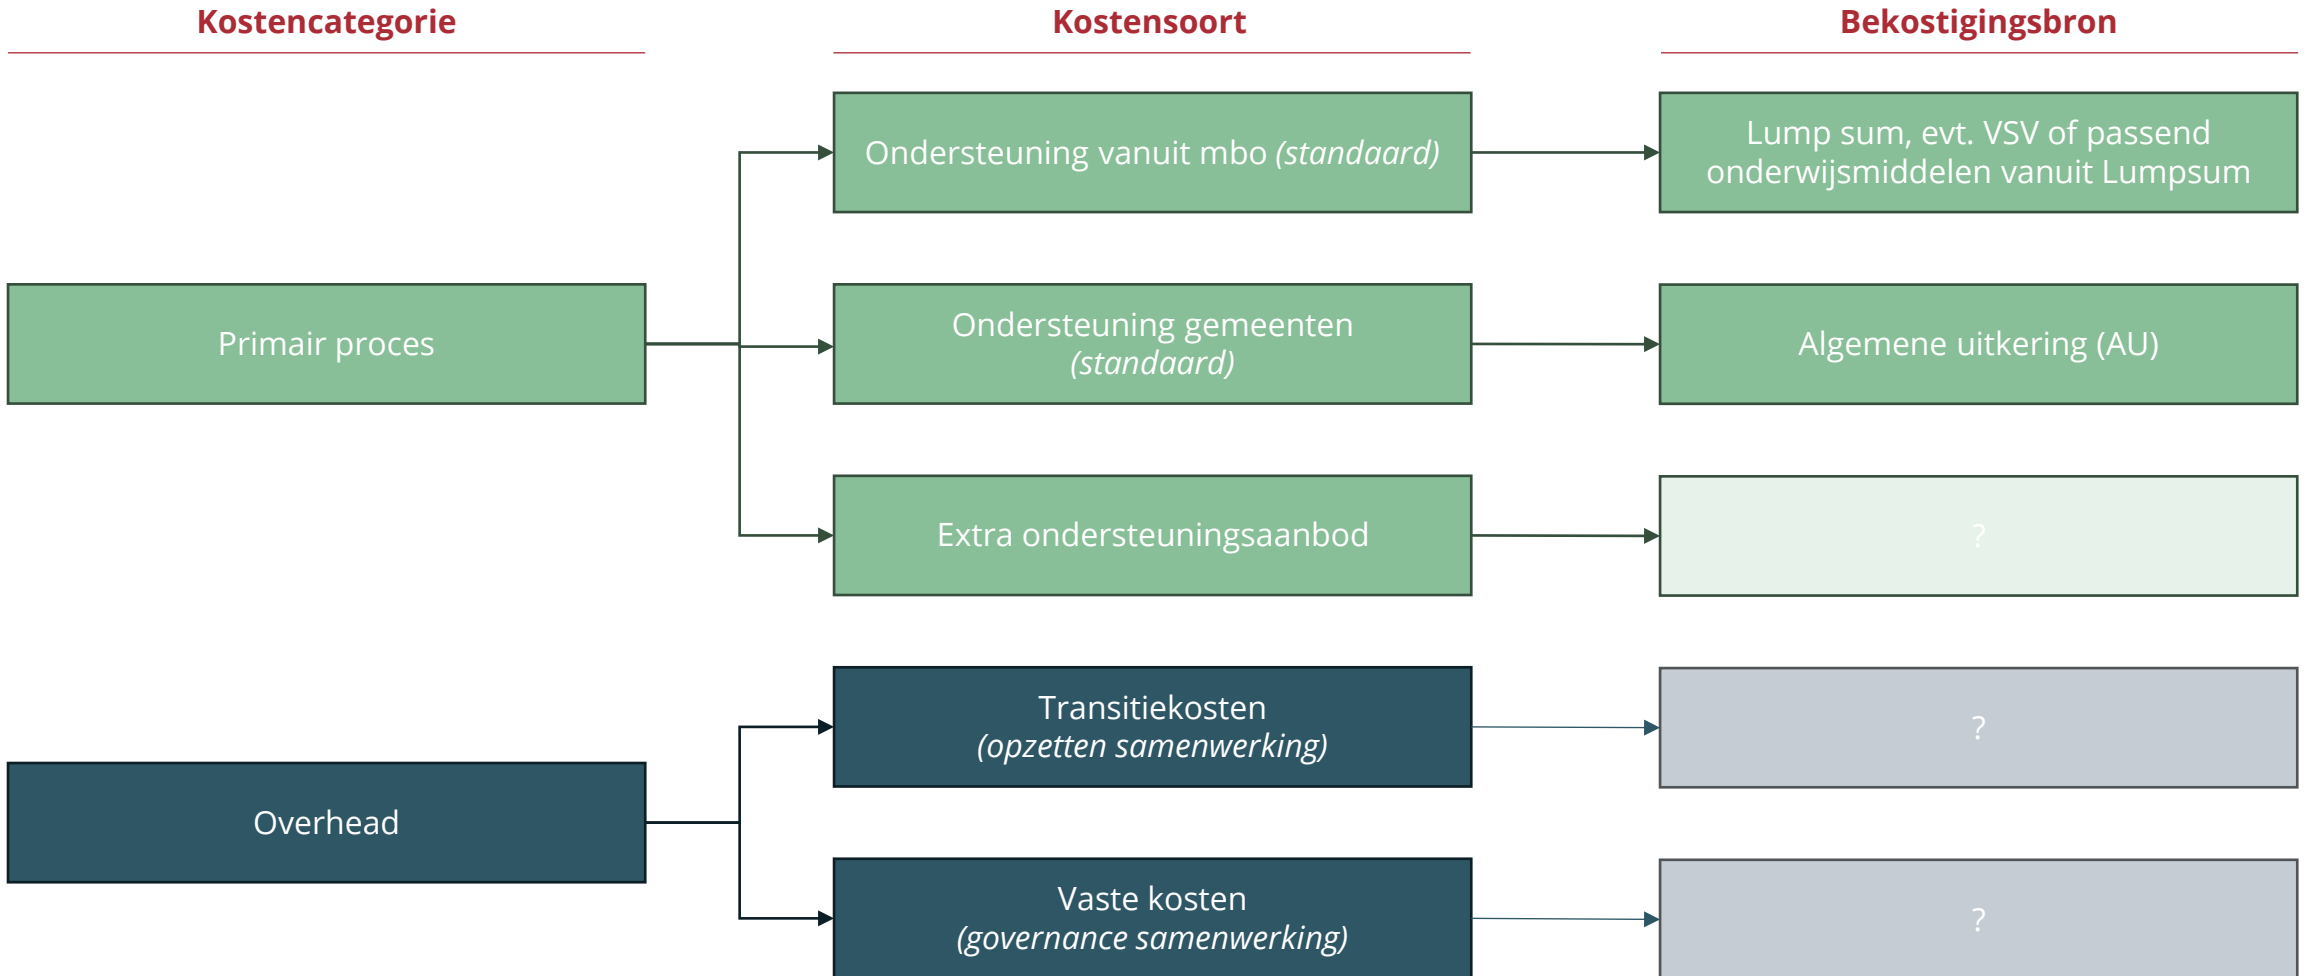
Kostencategorie

Kostensoort

Bekostigingsbron

Ondersteuning vanuit mbo (standaard)

Lump sum, evt. VSV of passend onderwijsmiddelen vanuit Lumpsum

Primair proces

Ondersteuning gemeenten (standaard)

Algemene uitkering (AU)

Extra ondersteuningsaanbod

?

Transitiekosten (opzetten samenwerking)

?

Overhead

Vaste kosten (governance samenwerking)

?